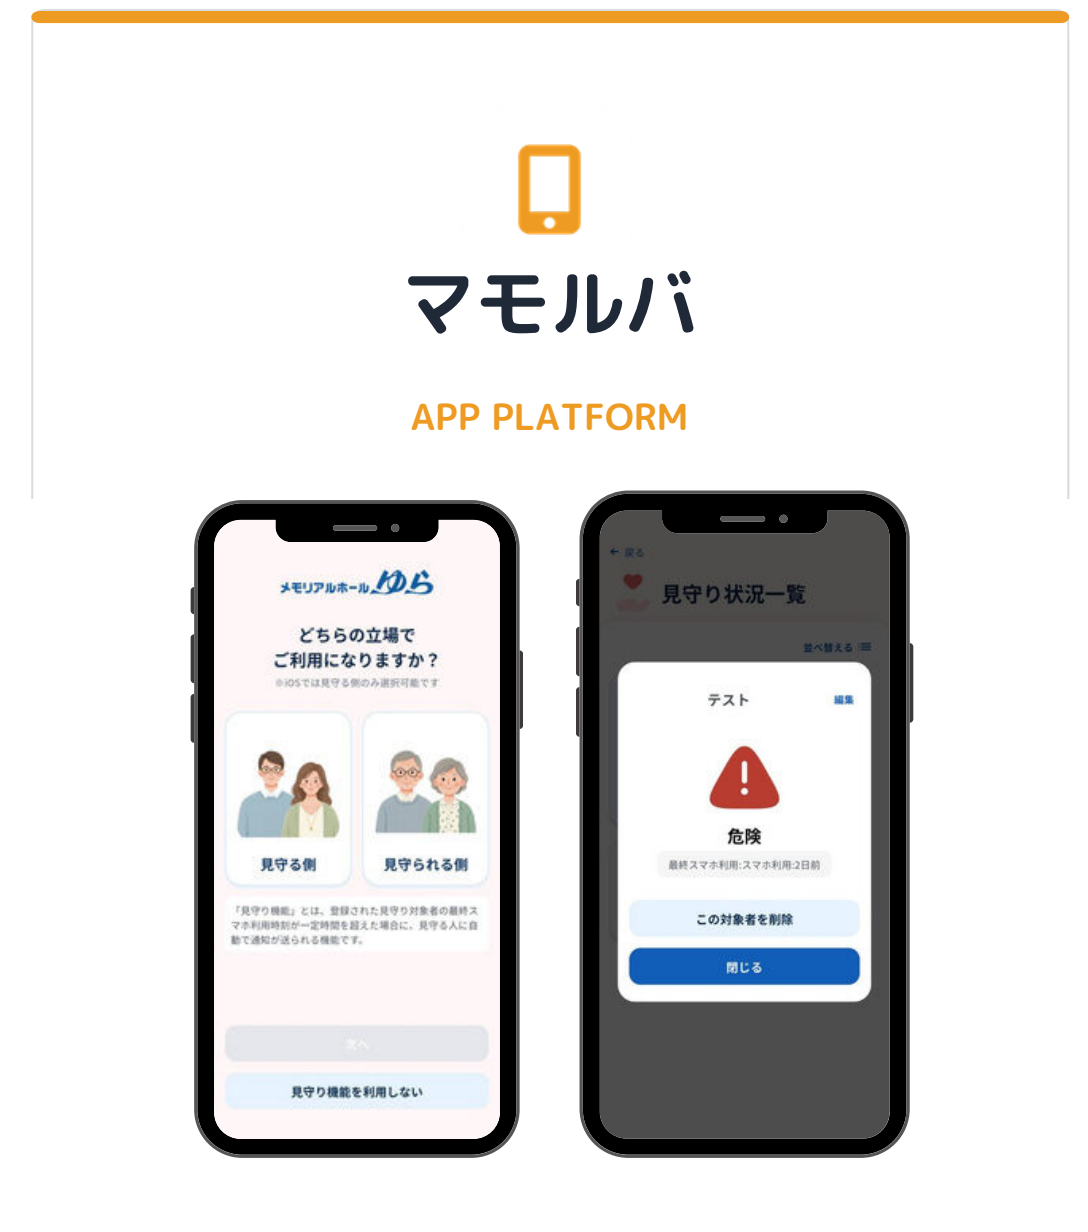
マモルバ

APP PLATFORM

メモリアルホール ゆら

どちらの立場で
ご利用になりますか？
※iOSでは見守る側のみ選択可能です

見守る側

見守られる側

「見守り機能」とは、登録された見守り対象者の最終スマホ利用時刻が一定時間を超えた場合に、見守る人に自動で通知が送られる機能です。

次へ

見守り機能を利用しない

← 戻る

見守り状況一覧

並べ替える

テスト

編集

危険

最終スマホ利用:スマホ利用:2日前

この対象者を削除

閉じる